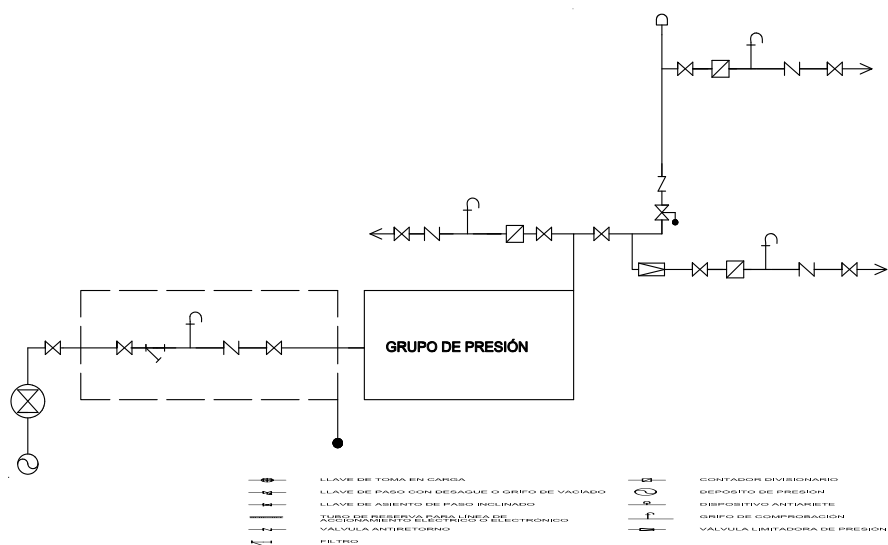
GRUPO DE PRESIÓN

LLAVE DE TOMA EN CARGA
LLAVE DE PASO CON DESAGUE O GRIFO DE VACIADO
LLAVE DE ASIENTO DE PASO INCLINADO
TUBO DE RESERVA PARA LINEA DE ACCIONAMIENTO ELECTRICO O ELECTRONICO
VALVULA ANTIRETORNO
FILTRO

CONTADOR DIVISIONARIO
DEPOSITO DE PRESION
DISPOSITIVO ANTIARIETE
GRIFO DE COMPROBACION
VALVULA LIMITADORA DE PRESION